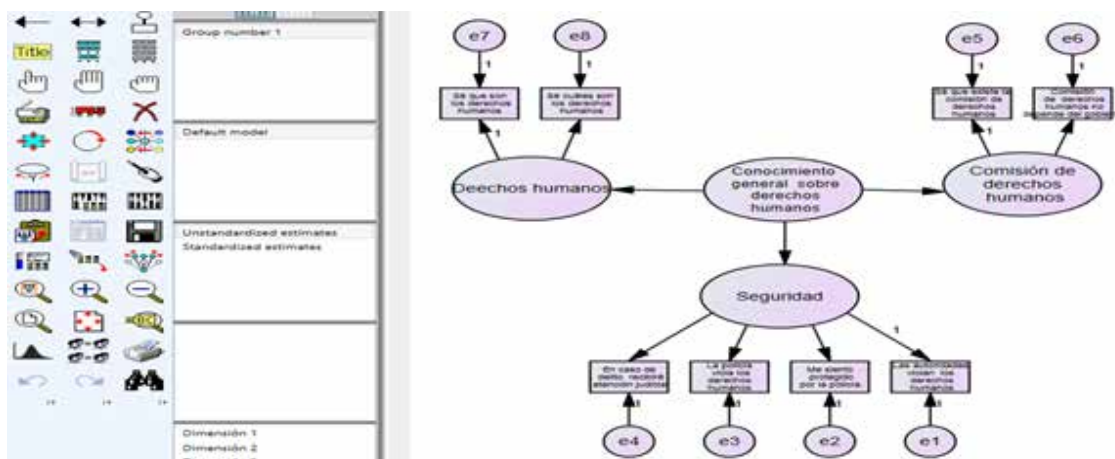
Title

Group number 1

Default model

Unstandardized estimates
Standardized estimates

Dimensión 1
Dimensión 2

e7
e8
1
1
Sé que son los derechos humanos
Sé cuáles son los derechos humanos
1
Deechos humanos

e5
e6
1
1
Sé que existe la comisión de derechos humanos
Comisión de derechos humanos no depende del gobierno
1
Comisión de derechos humanos

Conocimiento general sobre derechos humanos

Seguridad
1
En caso de delito, recibiré atención jurídica
La policía viola los derechos humanos
Me siento protegido por la policía
Las autoridades violan los derechos humanos
1
1
1
1
e4
e3
e2
e1